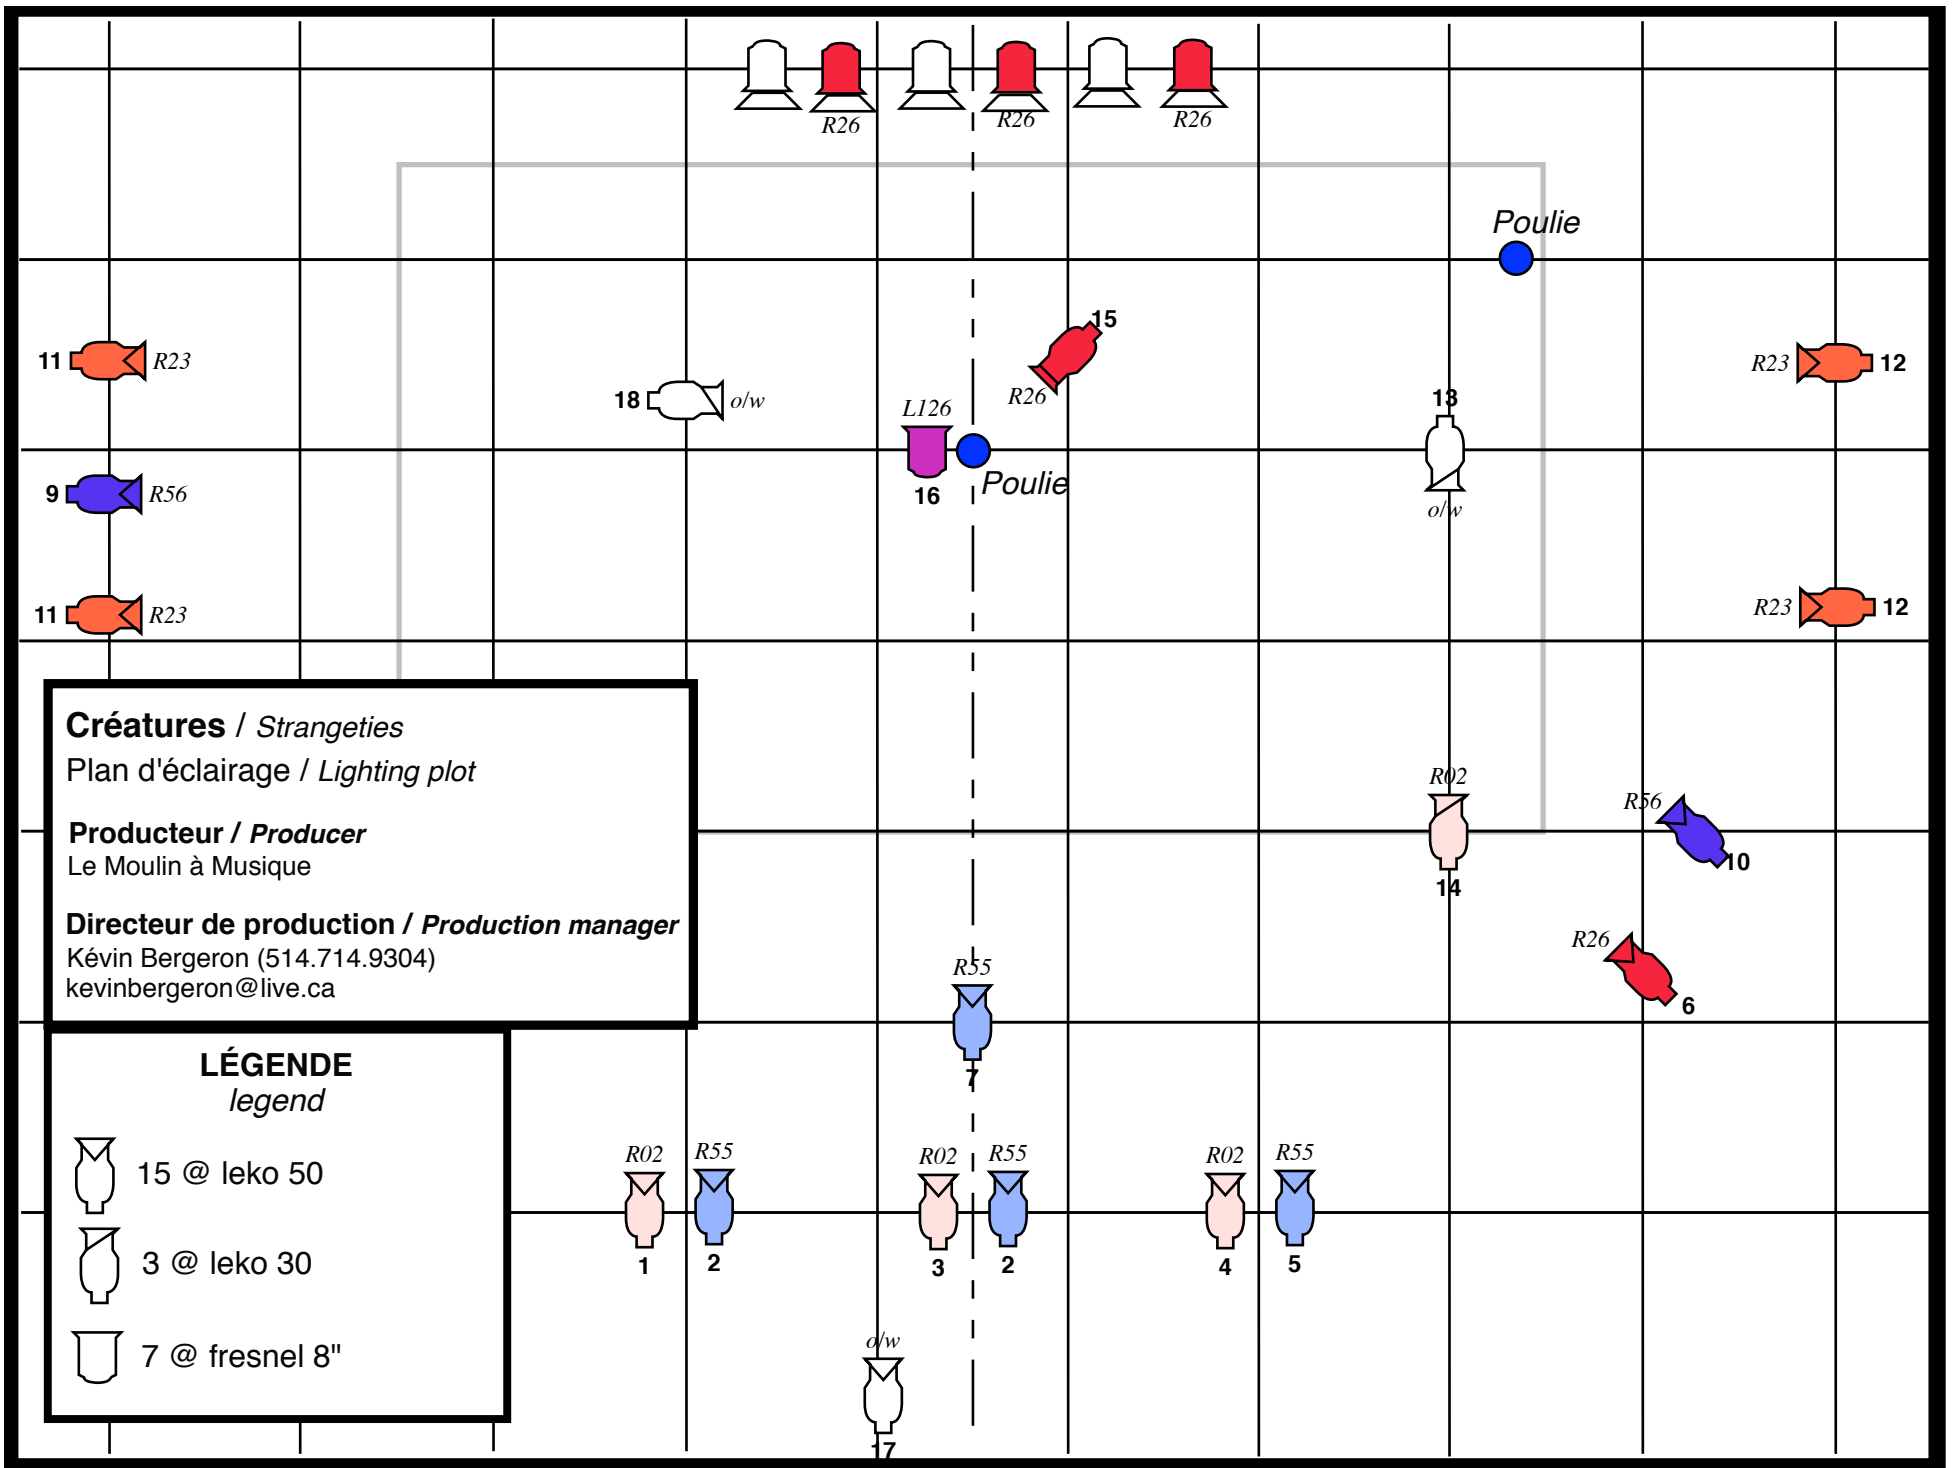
R26 R26 R26

Poulie

15

11 R23

R23 12

18 o/w

L126

R26

13

9 R56

16

Poulie

o/w

11 R23

R23 12

**Créatures** / *Strangeties*
Plan d'éclairage / *Lighting plot*

**Producteur / *Producer***
Le Moulin à Musique

**Directeur de production / *Production manager***
Kévin Bergeron (514.714.9304)
kevinbergeron@live.ca

R02

R56

14

10

R26

6

R55

7

**LÉGENDE**
*legend*

15 @ leko 50

3 @ leko 30

7 @ fresnel 8"

R02 R55 R02 R55 R02 R55

1 2 3 2 4 5

o/w

17